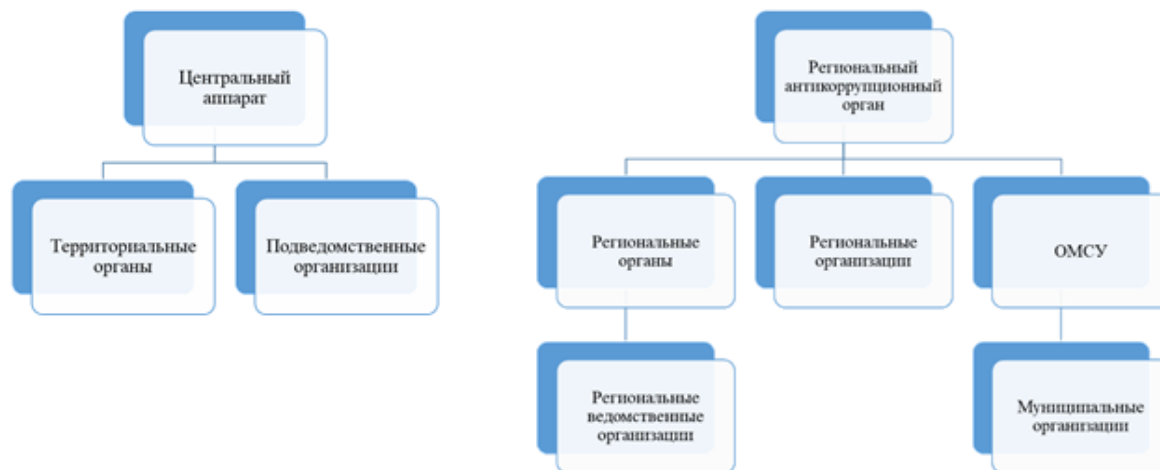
Центральный аппарат

Территориальные органы

Подведомственные организации

Региональный антикоррупционный орган

Региональные органы

Региональные организации

ОМСУ

Региональные ведомственные организации

Муниципальные организации